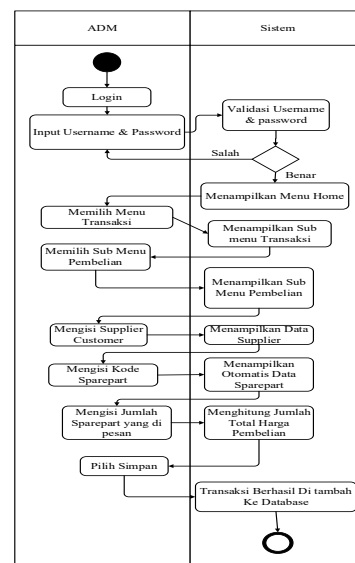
ADM

Sistem

Login

Input Username & Password

Validasi Username & password

Salah

Benar

Menampilkan Menu Home

Memilih Menu Transaksi

Menampilkan Sub menu Transaksi

Memilih Sub Menu Pembelian

Menampilkan Sub Menu Pembelian

Mengisi Supplier Customer

Menampilkan Data Supplier

Mengisi Kode Sparepart

Menampilkan Otomatis Data Sparepart

Mengisi Jumlah Sparepart yang di pesan

Menghitung Jumlah Total Harga Pembelian

Pilih Simpan

Transaksi Berhasil Di tambah Ke Database